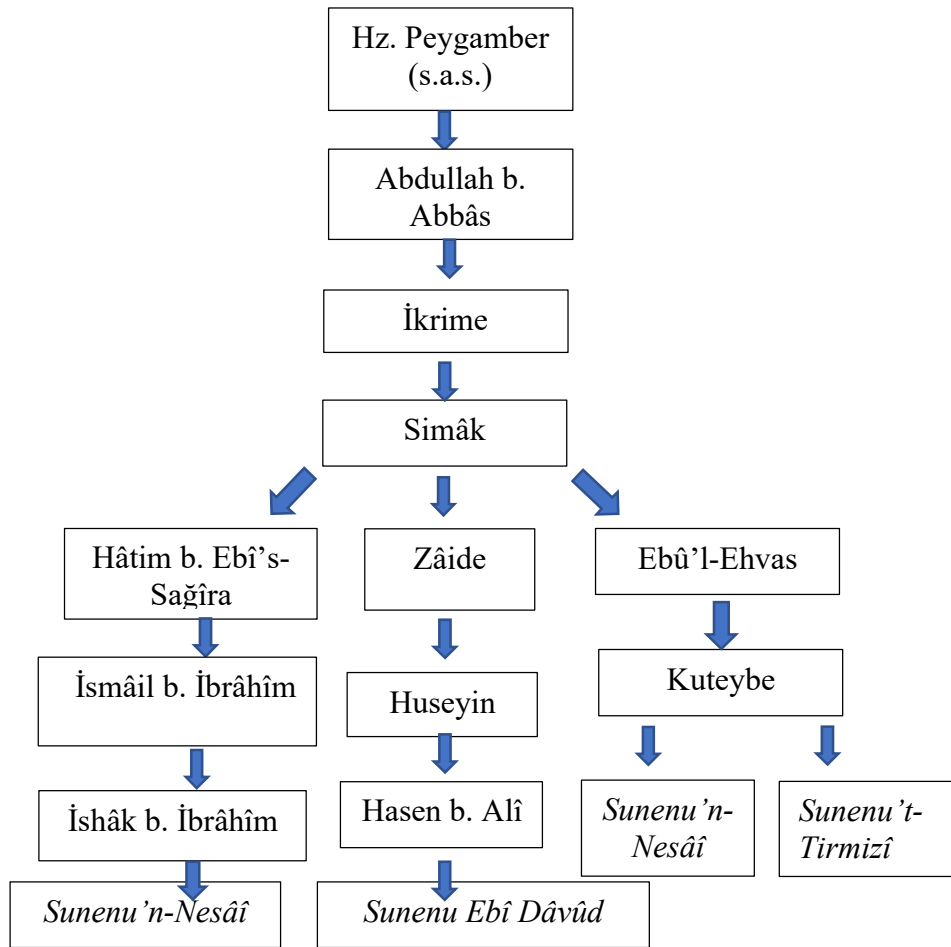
Hz. Peygamber (s.a.s.)

Abdullah b. Abbâs

İkrime

Simâk

Hâtim b. Ebî's-Sağîra

İsmâil b. İbrâhîm

İshâk b. İbrâhîm

*Sunenu'n-Nesâî*

Zâide

Huseyin

Hasen b. Alî

*Sunenu Ebî Dâvûd*

Ebû'l-Ehvas

Kuteybe

*Sunenu'n-Nesâî*

*Sunenu't-Tirmizî*